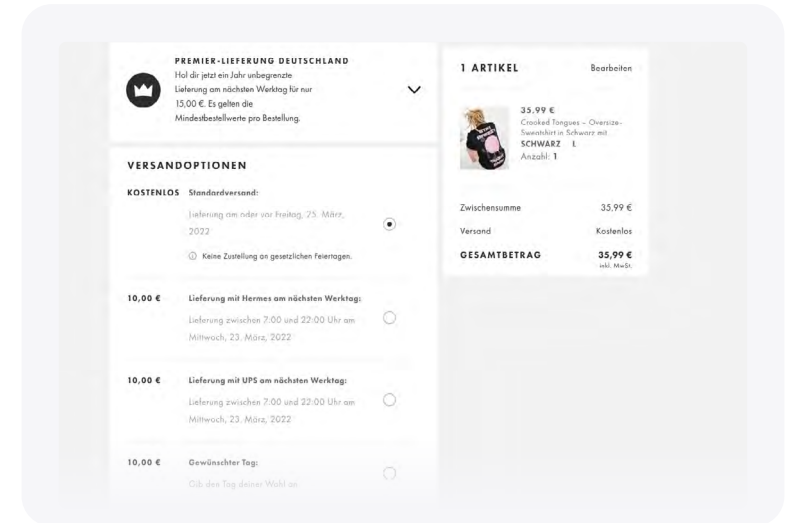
PREMIER-LIEFERUNG DEUTSCHLAND
Hol dir jetzt ein Jahr unbegrenzte Lieferung am nächsten Werktag für nur 15,00 €. Es gelten die Mindestbestellwerte pro Bestellung.

VERSANDOPTIONEN

KOSTENLOS Standardversand:
Lieferung am oder vor Freitag, 25. März, 2022

Keine Zustellung an gesetzlichen Feiertagen.

10,00 € Lieferung mit Hermes am nächsten Werktag:
Lieferung zwischen 7:00 und 22:00 Uhr am Mittwoch, 23. März, 2022

10,00 € Lieferung mit UPS am nächsten Werktag:
Lieferung zwischen 7:00 und 22:00 Uhr am Mittwoch, 23. März, 2022

10,00 € Gewünschter Tag:
Gib den Tag deiner Wahl an

1 ARTIKEL Bearbeiten

35.99 €
Crooked Tongues – Oversize-Sweatshirt in Schwarz mit
SCHWARZ L
Anzahl: 1

| Zwischensumme | 35.99 € |
|---|---|
| Versand | Kostenlos |
| GESAMTBETRAG | 35,99 € inkl. MwSt. |